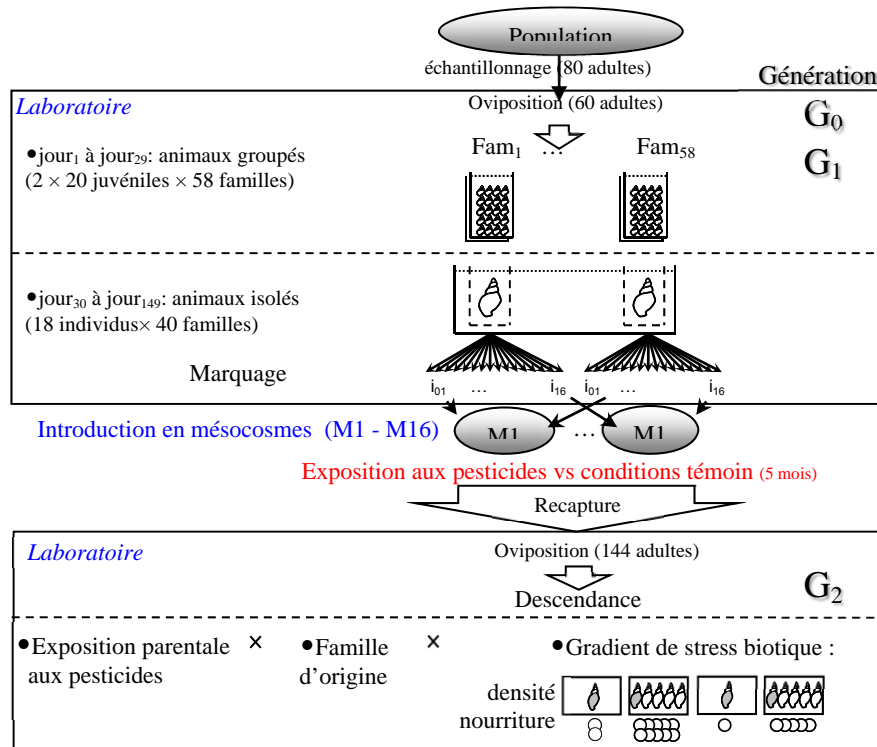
Population
échantillonnage (80 adultes)
Génération
Laboratoire
Oviposition (60 adultes)
$G_0$
•jour$_1$ à jour$_{29}$: animaux groupés (2 × 20 juvéniles × 58 familles)
Fam$_1$ … Fam$_{58}$
$G_1$
•jour$_{30}$ à jour$_{149}$: animaux isolés (18 individus× 40 familles)
Marquage
i$_{01}$ … i$_{16}$ i$_{01}$ … i$_{16}$
Introduction en mésocosmes (M1 - M16)
M1 … M1
Exposition aux pesticides vs conditions témoin (5 mois)
Recapture
Laboratoire
Oviposition (144 adultes)
Descendance
$G_2$
•Exposition parentale aux pesticides × •Famille d'origine × •Gradient de stress biotique :
densité
nourriture